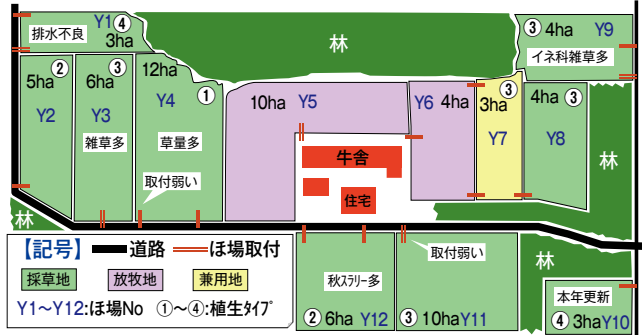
Y1 ④ 3ha
排水不良
林
③ 4ha Y9
イネ科雑草多
5ha ②
Y2
6ha ③
Y3
雑草多
12ha ①
Y4
草量多
取付弱い
10ha Y5
Y6 4ha
3ha ③
Y7
4ha ③
Y8
林
牛舎
住宅
林
【記号】 道路 ほ場取付
採草地
放牧地
兼用地
Y1～Y12:ほ場No ①～④:植生タイプ
秋スラリー多
② 6ha Y12
取付弱い
③ 10ha Y11
林
本年更新
④ 3ha Y10